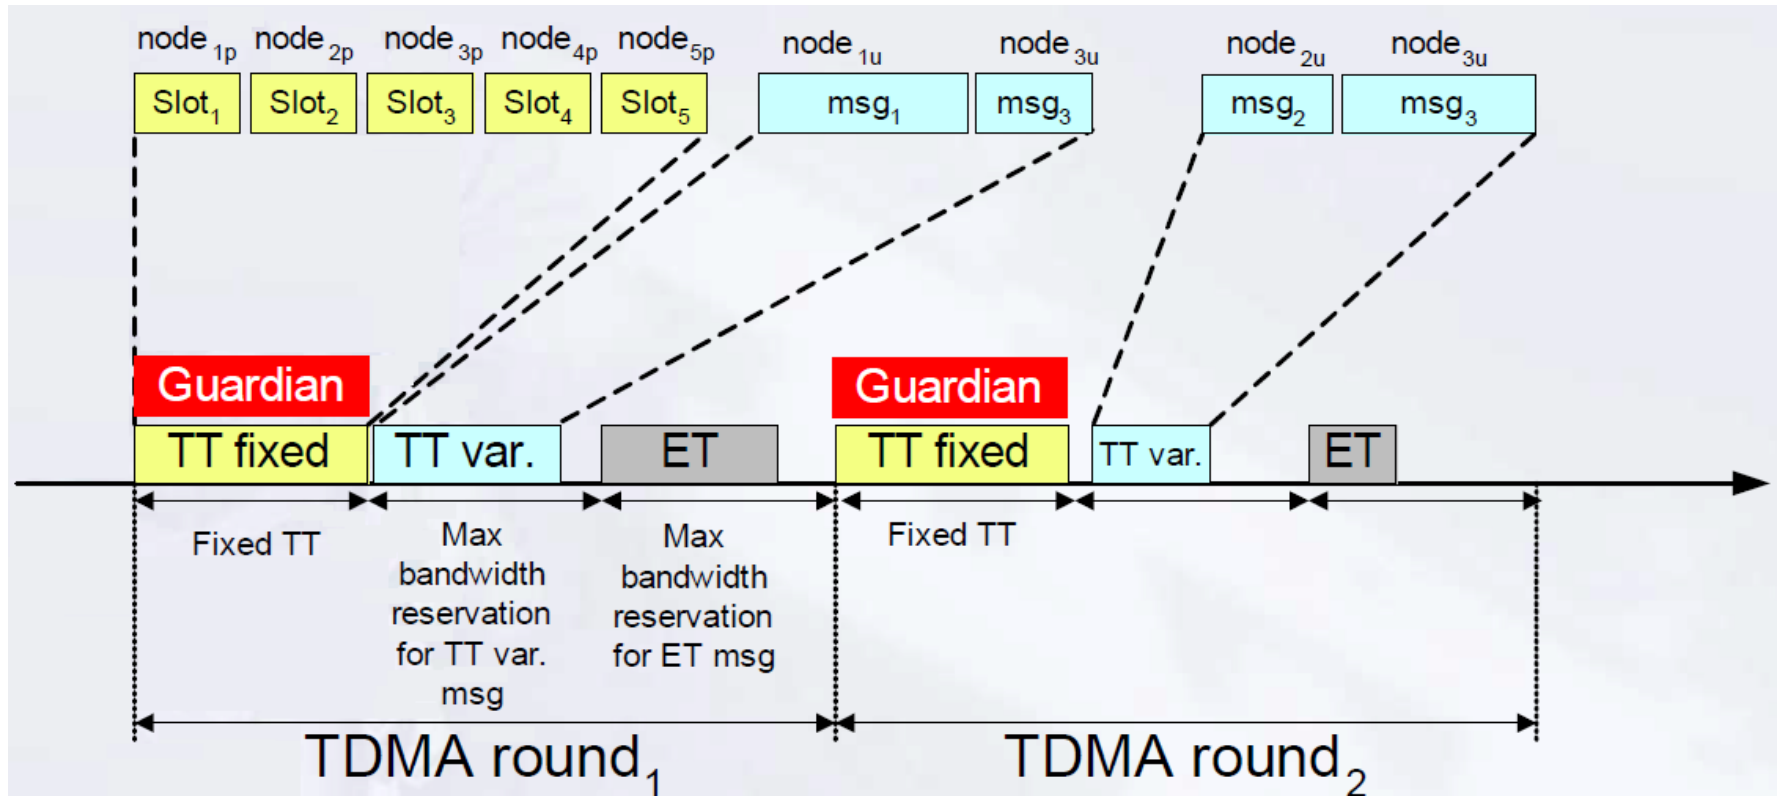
node $_{1p}$ node $_{2p}$ node $_{3p}$ node $_{4p}$ node $_{5p}$ node $_{1u}$ node $_{3u}$ node $_{2u}$ node $_{3u}$

Slot$_1$ Slot$_2$ Slot$_3$ Slot$_4$ Slot$_5$ msg$_1$ msg$_3$ msg$_2$ msg$_3$

Guardian

Guardian

TT fixed TT var. ET TT fixed TT var. ET

Fixed TT

Max bandwidth reservation for TT var. msg

Max bandwidth reservation for ET msg

Fixed TT

TDMA round$_1$

TDMA round$_2$